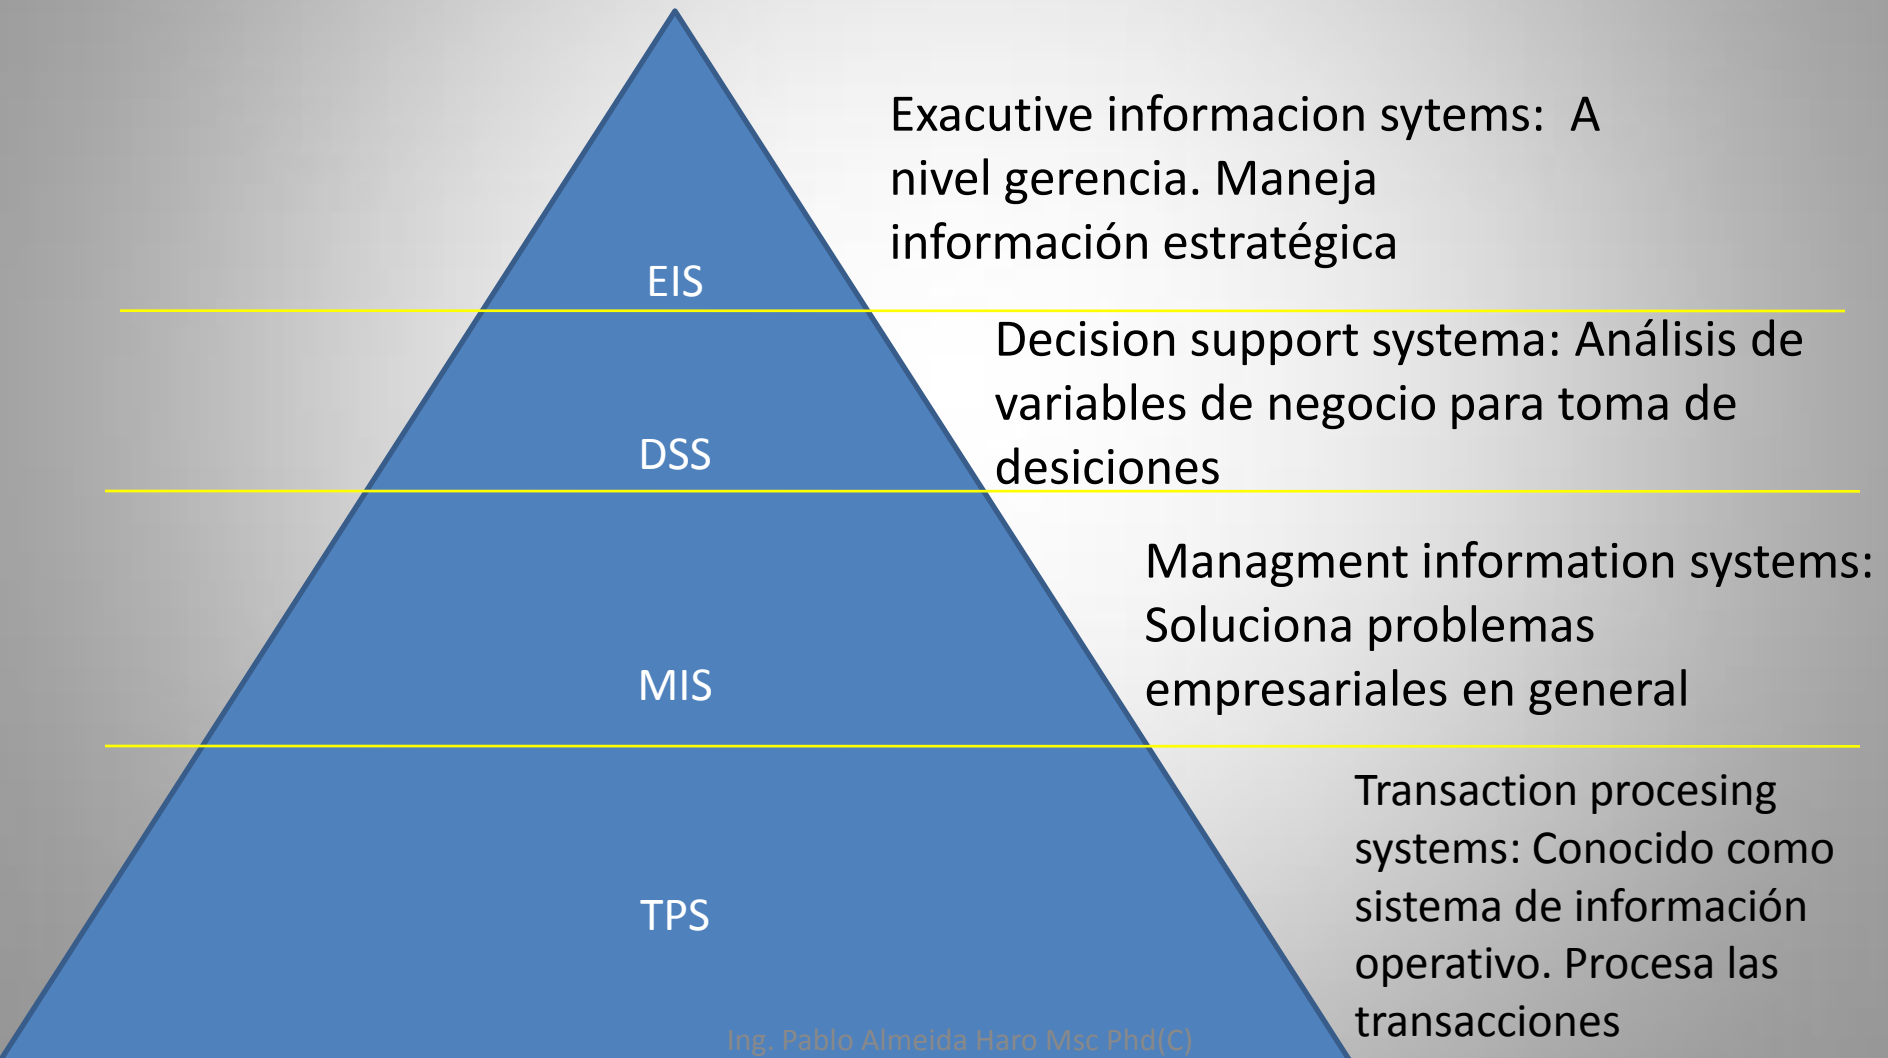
Exacutive informacion sytems:  A nivel gerencia. Maneja información estratégica

EIS

Decision support systema: Análisis de variables de negocio para toma de desiciones

DSS

Managment information systems: Soluciona problemas empresariales en general

MIS

Transaction procesing systems: Conocido como sistema de información operativo. Procesa las transacciones

TPS

Ing. Pablo Almeida Haro Msc Phd(C)